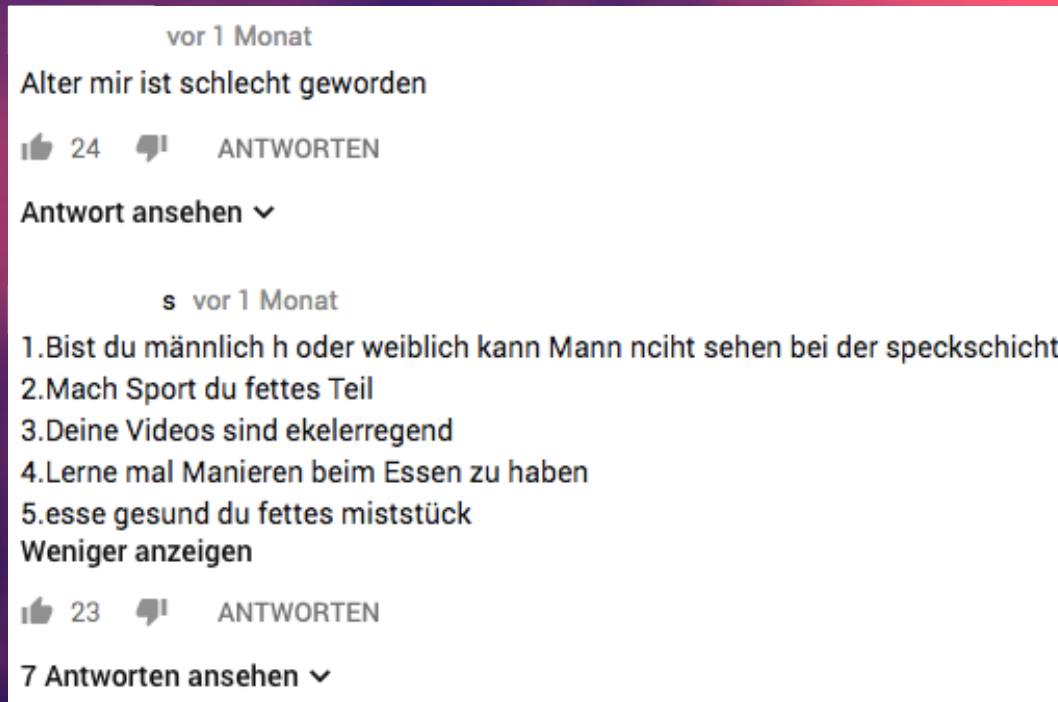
vor 1 Monat

Alter mir ist schlecht geworden

24 ANTWORTEN

Antwort ansehen

s vor 1 Monat

1.Bist du männlich h oder weiblich kann Mann nciht sehen bei der speckschicht
2.Mach Sport du fettes Teil
3.Deine Videos sind ekelerregend
4.Lerne mal Manieren beim Essen zu haben
5.esse gesund du fettes miststück
Weniger anzeigen

23 ANTWORTEN

7 Antworten ansehen